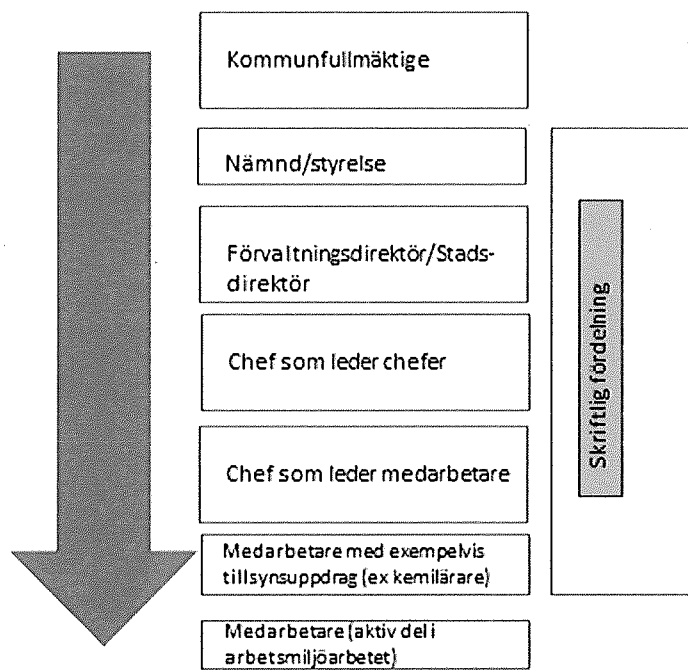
Kommunfullmäktige

Nämnd/styrelse

Förvaltningsdirektör/Stadsdirektör

Chef som leder chefer

Chef som leder medarbetare

Medarbetare med exempelvis tillsynsuppdrag (ex kemilärare)

Medarbetare (aktiv del i arbetsmiljöarbetet)

Skriftlig fördelning